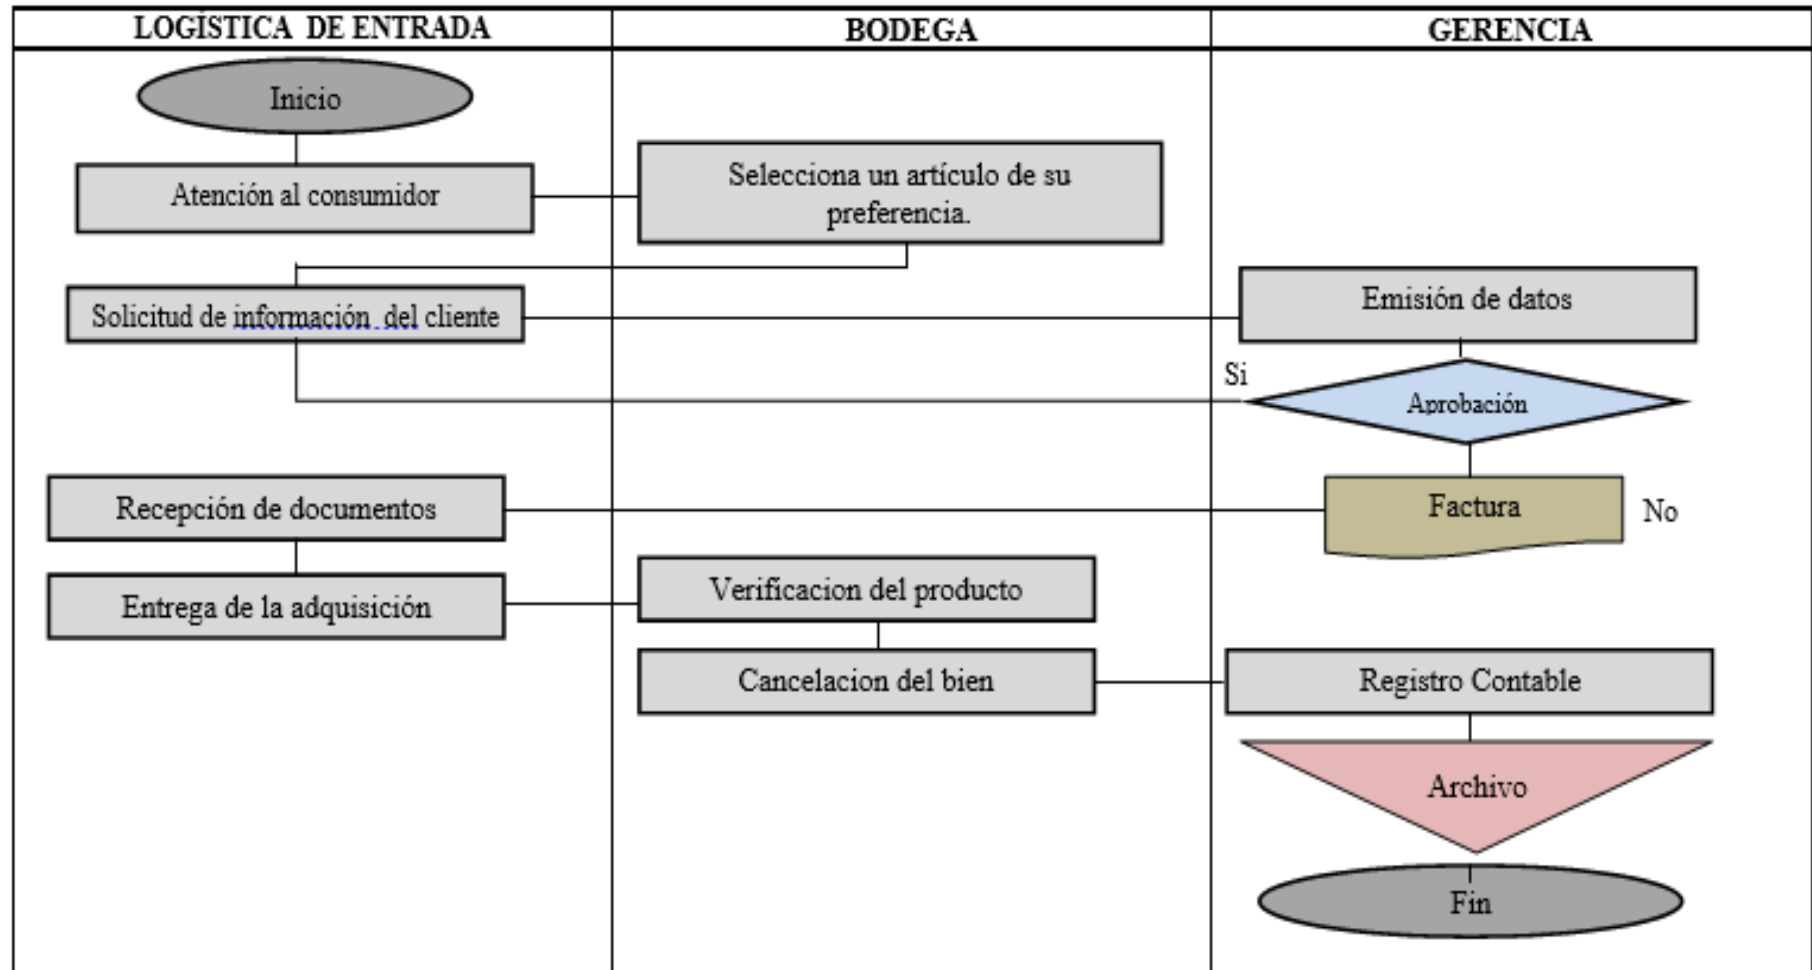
| LOGÍSTICA DE ENTRADA | BODEGA | GERENCIA |
|---|---|---|

Inicio

Atención al consumidor

Selecciona un artículo de su preferencia.

Solicitud de información del cliente

Emisión de datos

Si

Aprobación

Recepción de documentos

Factura

No

Entrega de la adquisición

Verificacion del producto

Cancelacion del bien

Registro Contable

Archivo

Fin